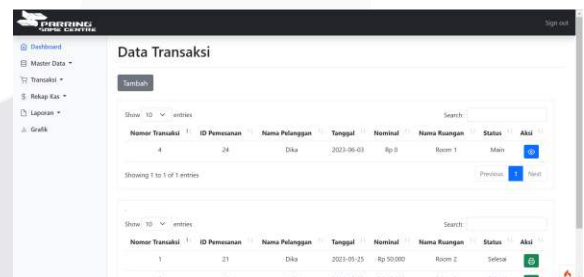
PARRING GAME CENTRE

Sign out

Dashboard
Master Data
Transaksi
Rekap Kas
Laporan
Grafik

Data Transaksi

Tambah

Show 10 entries

Search:

| Nomor Transaksi | ID Pemesanan | Nama Pelanggan | Tanggal | Nominal | Nama Ruangan | Status | Aksi |
|---|---|---|---|---|---|---|---|
| 4 | 24 | Dika | 2023-06-03 | Rp 0 | Room 1 | Main | |

Showing 1 to 1 of 1 entries

Previous 1 Next

Show 10 entries

Search:

| Nomor Transaksi | ID Pemesanan | Nama Pelanggan | Tanggal | Nominal | Nama Ruangan | Status | Aksi |
|---|---|---|---|---|---|---|---|
| 1 | 21 | Dika | 2023-05-25 | Rp 50.000 | Room 2 | Selesai | |